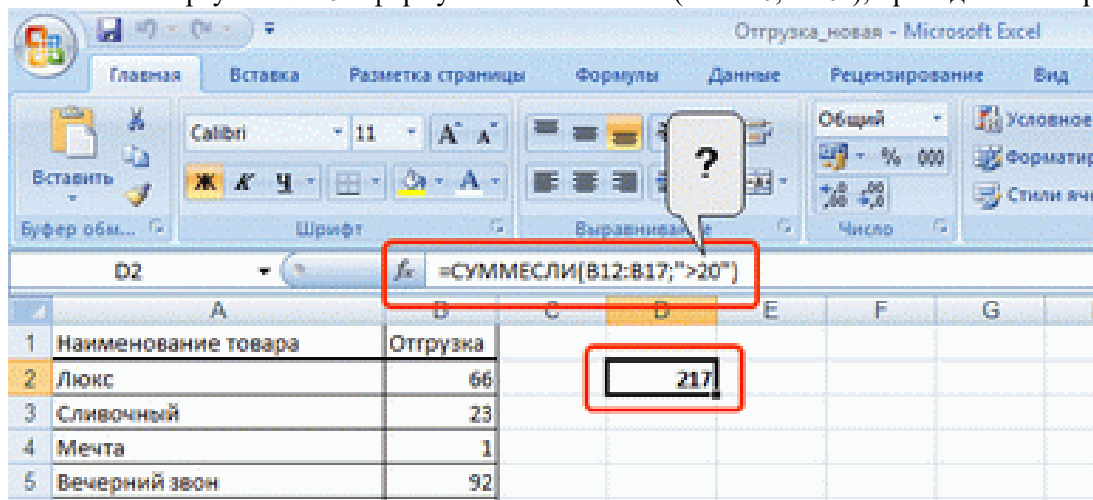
Отгрузка_новая - Microsoft Excel

Главная | Вставка | Разметка страницы | Формулы | Данные | Рецензирование | Вид

Вставить
Буфер обм...
Calibri 11
Шрифт
Выравнивание
Общий
% 000
Число
Условное
Формати
Стили яч

?

D2
$f_x$ =СУММЕСЛИ(B12:B17;">20")

| | A | B | C | D | E | F | G |
|---|---|---|---|---|---|---|---|
| 1 | Наименование товара | Отгрузка | | | | | |
| 2 | Люкс | 66 | | 217 | | | |
| 3 | Сливочный | 23 | | | | | |
| 4 | Мечта | 1 | | | | | |
| 5 | Вечерний звон | 92 | | | | | |